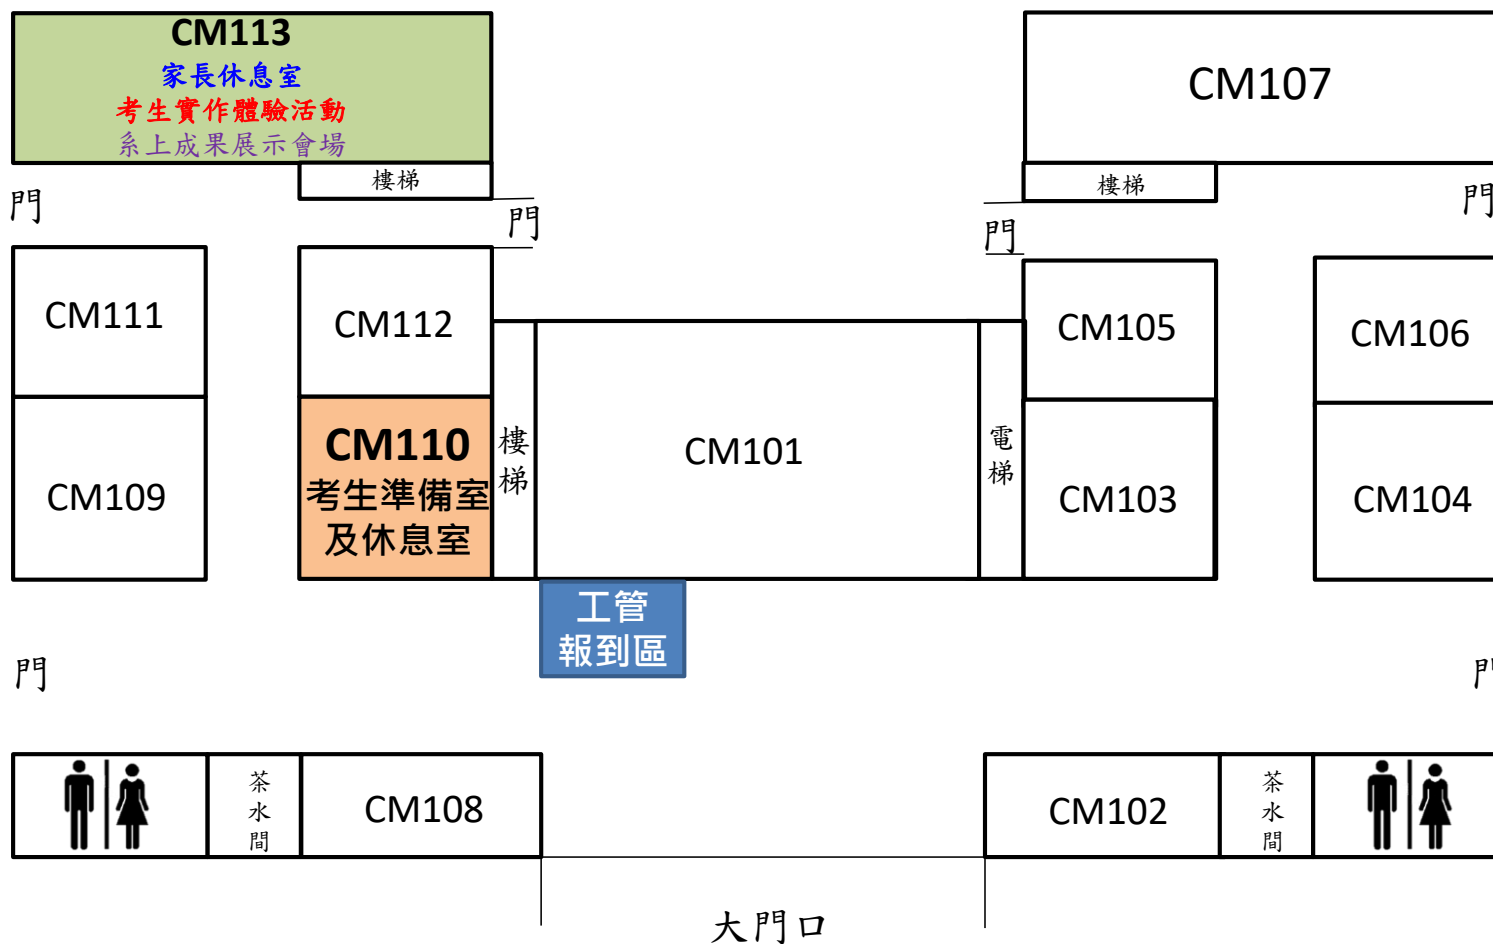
CM113
家長休息室
考生實作體驗活動
系上成果展示會場

樓梯

CM107

樓梯

門

門

門

門

CM111

CM112

CM105

CM106

CM110
考生準備室
及休息室

樓梯

CM101

電梯

CM103

CM104

CM109

工管
報到區

門

門

茶水間

CM108

CM102

茶水間

大門口